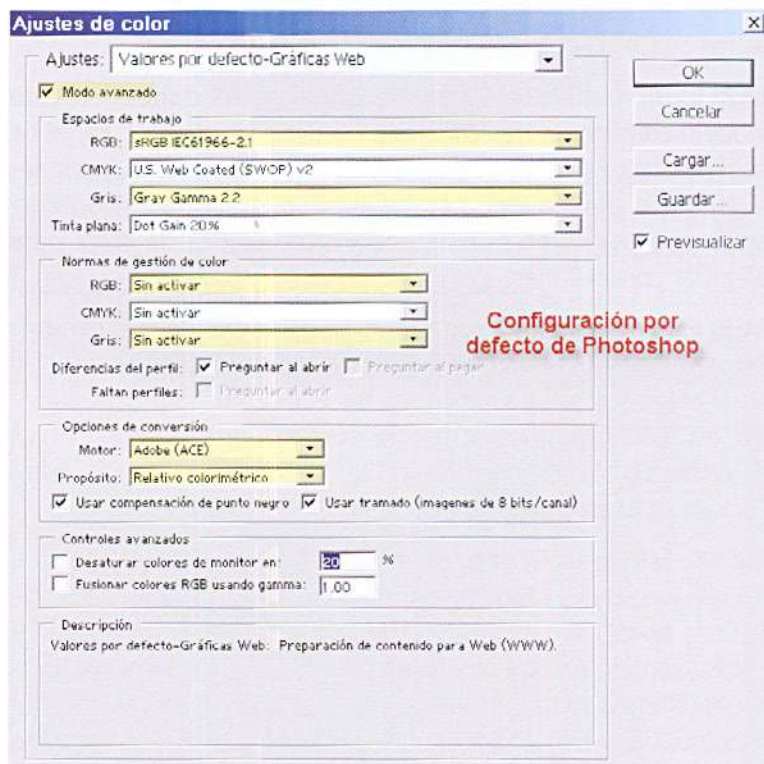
Ajustes de color

Ajustes: Valores por defecto-Gráficas Web

Modo avanzado

Espacios de trabajo
RGB: sRGB IEC61966-2.1
CMYK: U.S. Web Coated (SWOP) v2
Gris: Gray Gamma 2.2
Tinta plana: Dot Gain 20%

Normas de gestión de color
RGB: Sin activar
CMYK: Sin activar
Gris: Sin activar
Diferencias del perfil: Preguntar al abrir Preguntar al pegar
Faltan perfiles: Preguntar al abrir

Configuración por defecto de Photoshop

Opciones de conversión
Motor: Adobe (ACE)
Propósito: Relativo colorimétrico
Usar compensación de punto negro Usar tramado (imagenes de 8 bits/canal)

Controles avanzados
Desaturar colores de monitor en: 20 %
Fusionar colores RGB usando gamma: 1,00

Descripción
Valores por defecto-Gráficas Web: Preparación de contenido para Web (WWW).

OK
Cancelar
Cargar...
Guardar...
Previsualizar